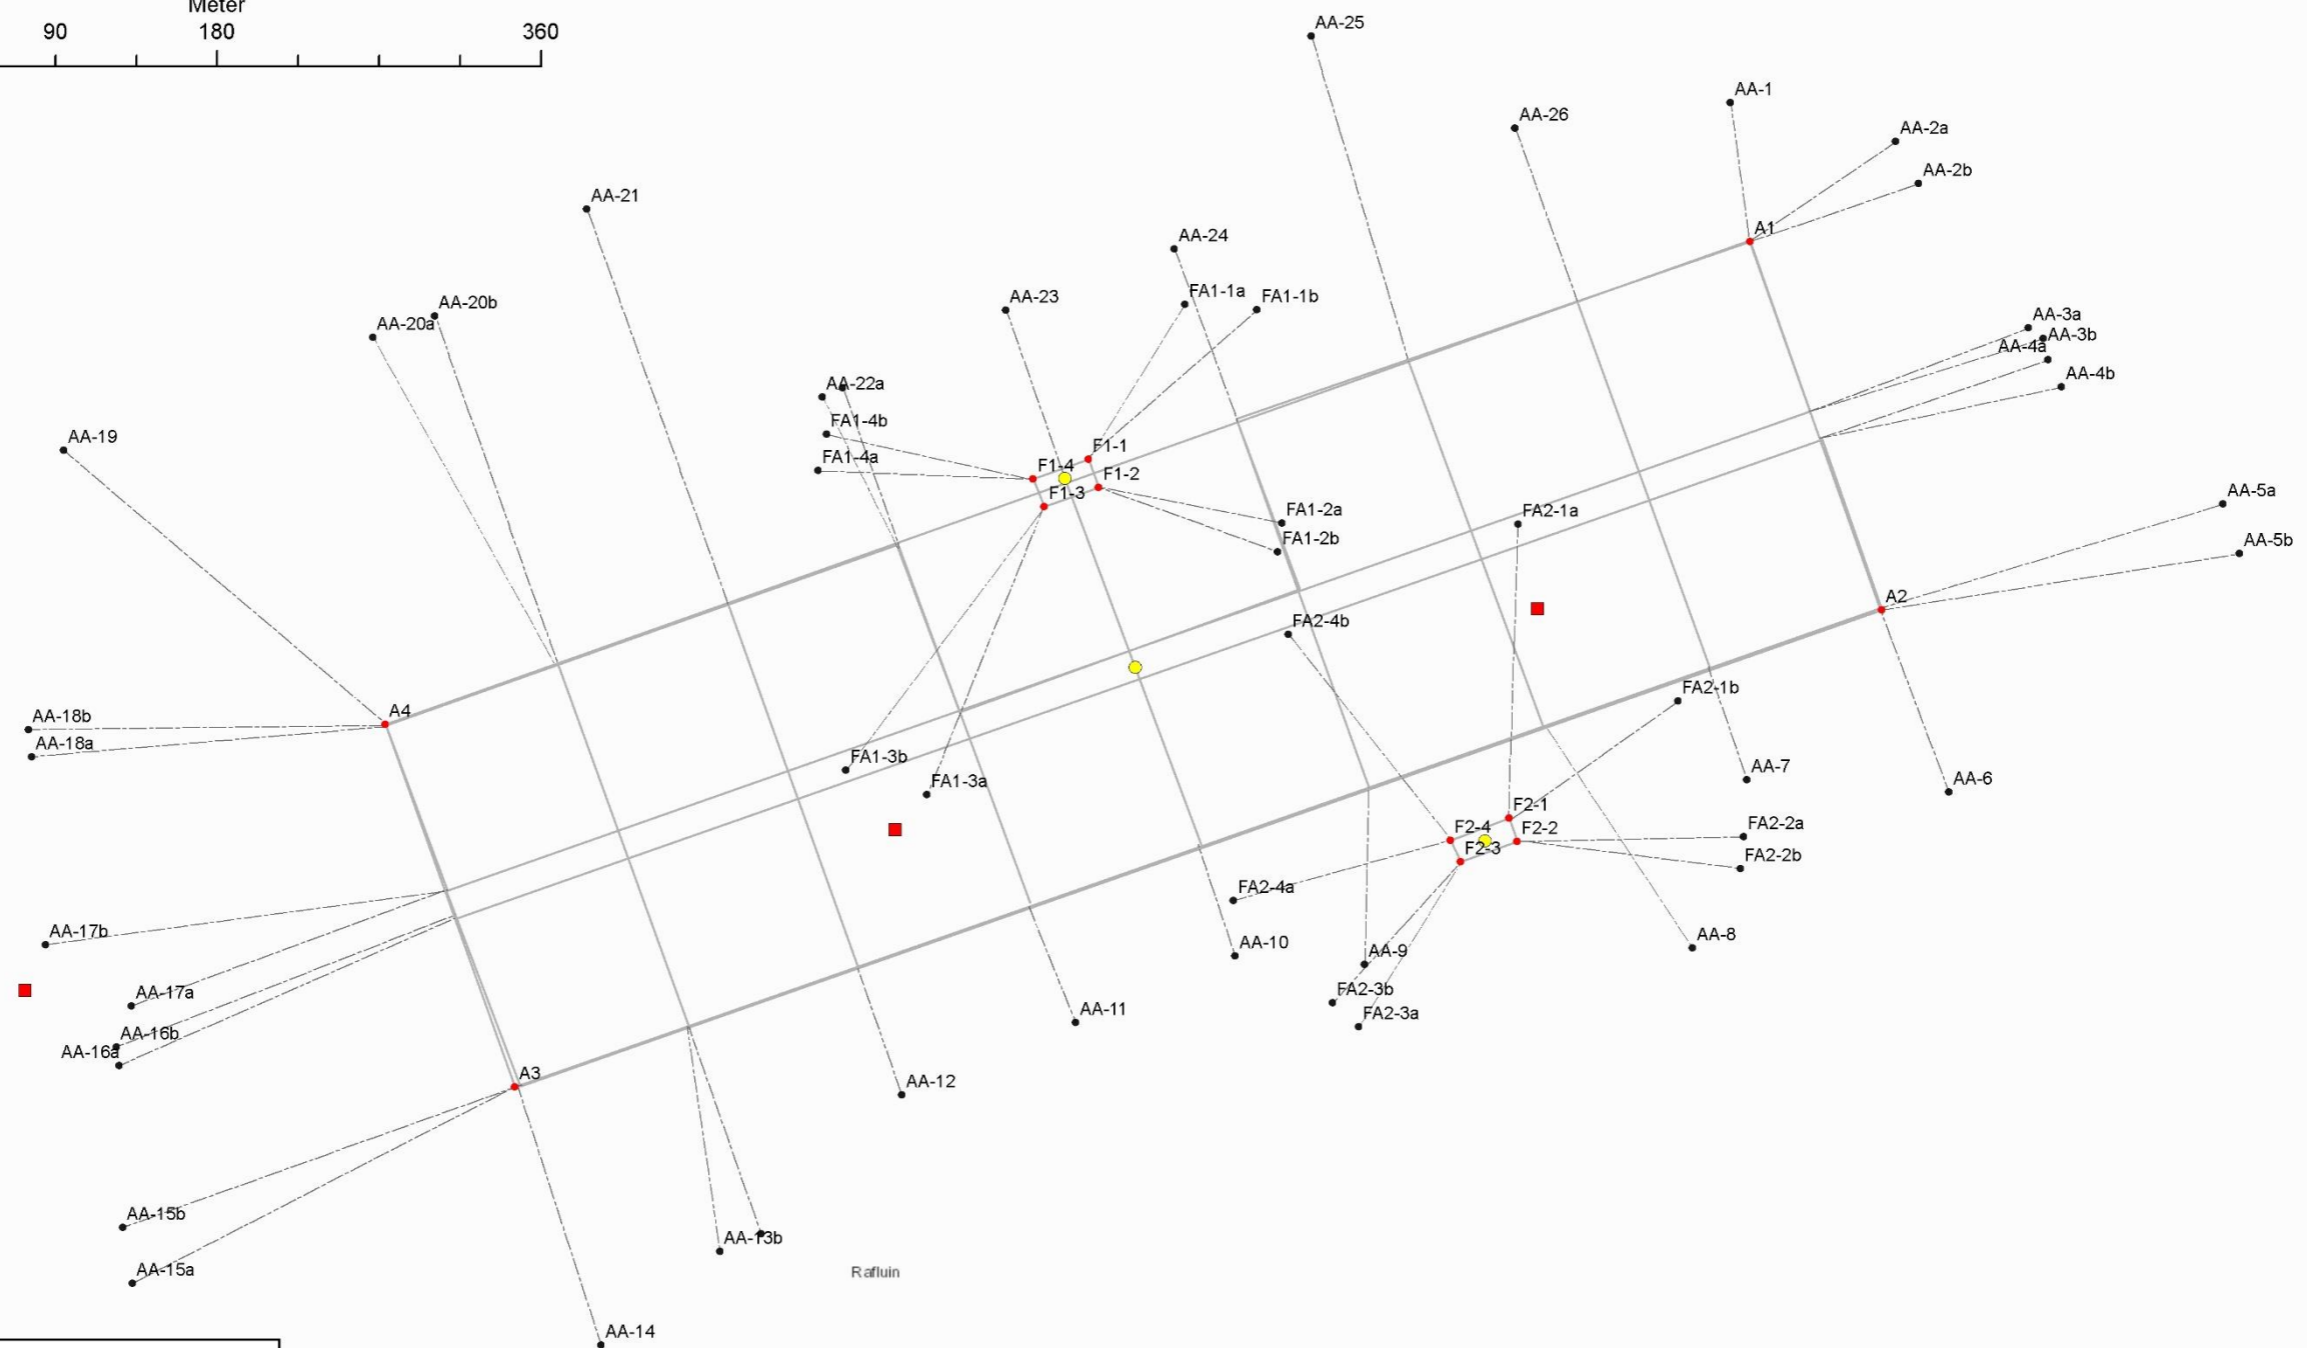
Meter
90 180 360

AA-25
AA-1
AA-26
AA-2a
AA-2b
AA-21
A1
AA-24
FA1-1a
FA1-1b
AA-23
AA-20b
AA-20a
AA-3a
AA-3b
AA-4a
AA-4b
AA-22a
FA1-4b
AA-19
F1-1
FA1-4a
F1-4
F1-2
F1-3
FA1-2a
FA2-1a
AA-5a
FA1-2b
AA-5b
A2
FA2-4b
FA2-1b
A4
AA-18b
AA-18a
FA1-3b
AA-7
AA-6
FA1-3a
F2-1
F2-4
F2-2
FA2-2a
F2-3
FA2-2b
FA2-4a
AA-17b
AA-10
AA-8
AA-9
FA2-3b
AA-17a
AA-11
FA2-3a
AA-16b
AA-16a
A3
AA-12
AA-15b
AA-13b
Rafluin
AA-15a
AA-14